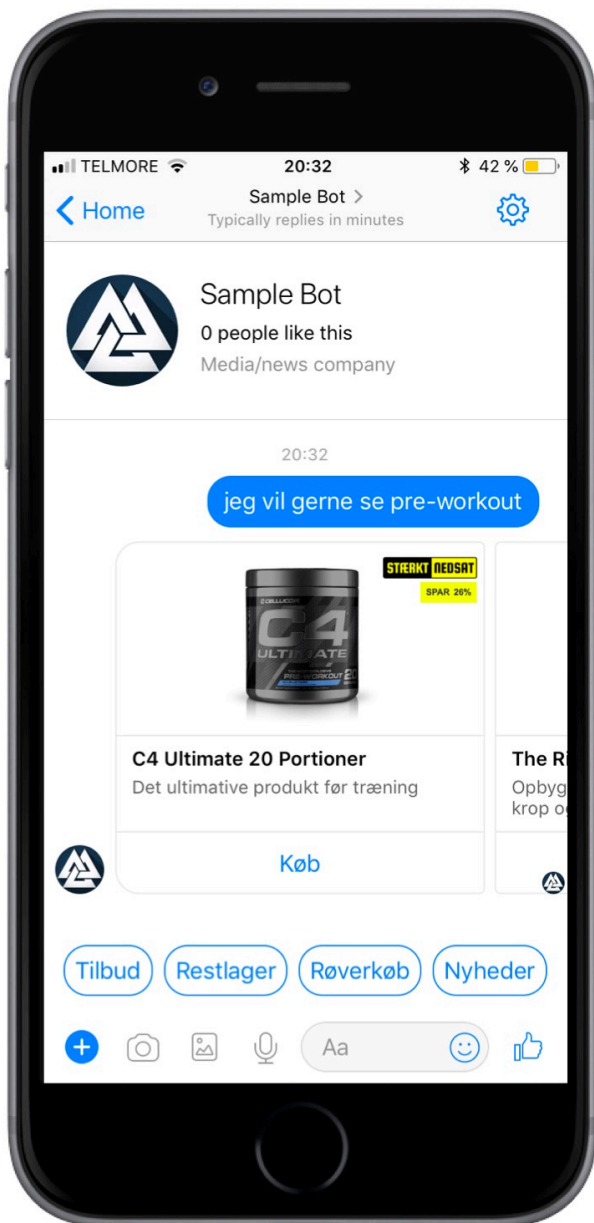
TELMORE 20:32 42 %

< Home
Sample Bot >
Typically replies in minutes

Sample Bot
0 people like this
Media/news company

20:32

jeg vil gerne se pre-workout

STÆRKT NEDSAT
SPAR 26%

CELLUCOR
C4
ULTIMATE
PRE-WORKOUT

C4 Ultimate 20 Portioner
Det ultimative produkt før træning

Køb

The R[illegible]
Opbyg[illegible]
krop o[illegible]

Tilbud
Restlager
Røverkøb
Nyheder

Aa